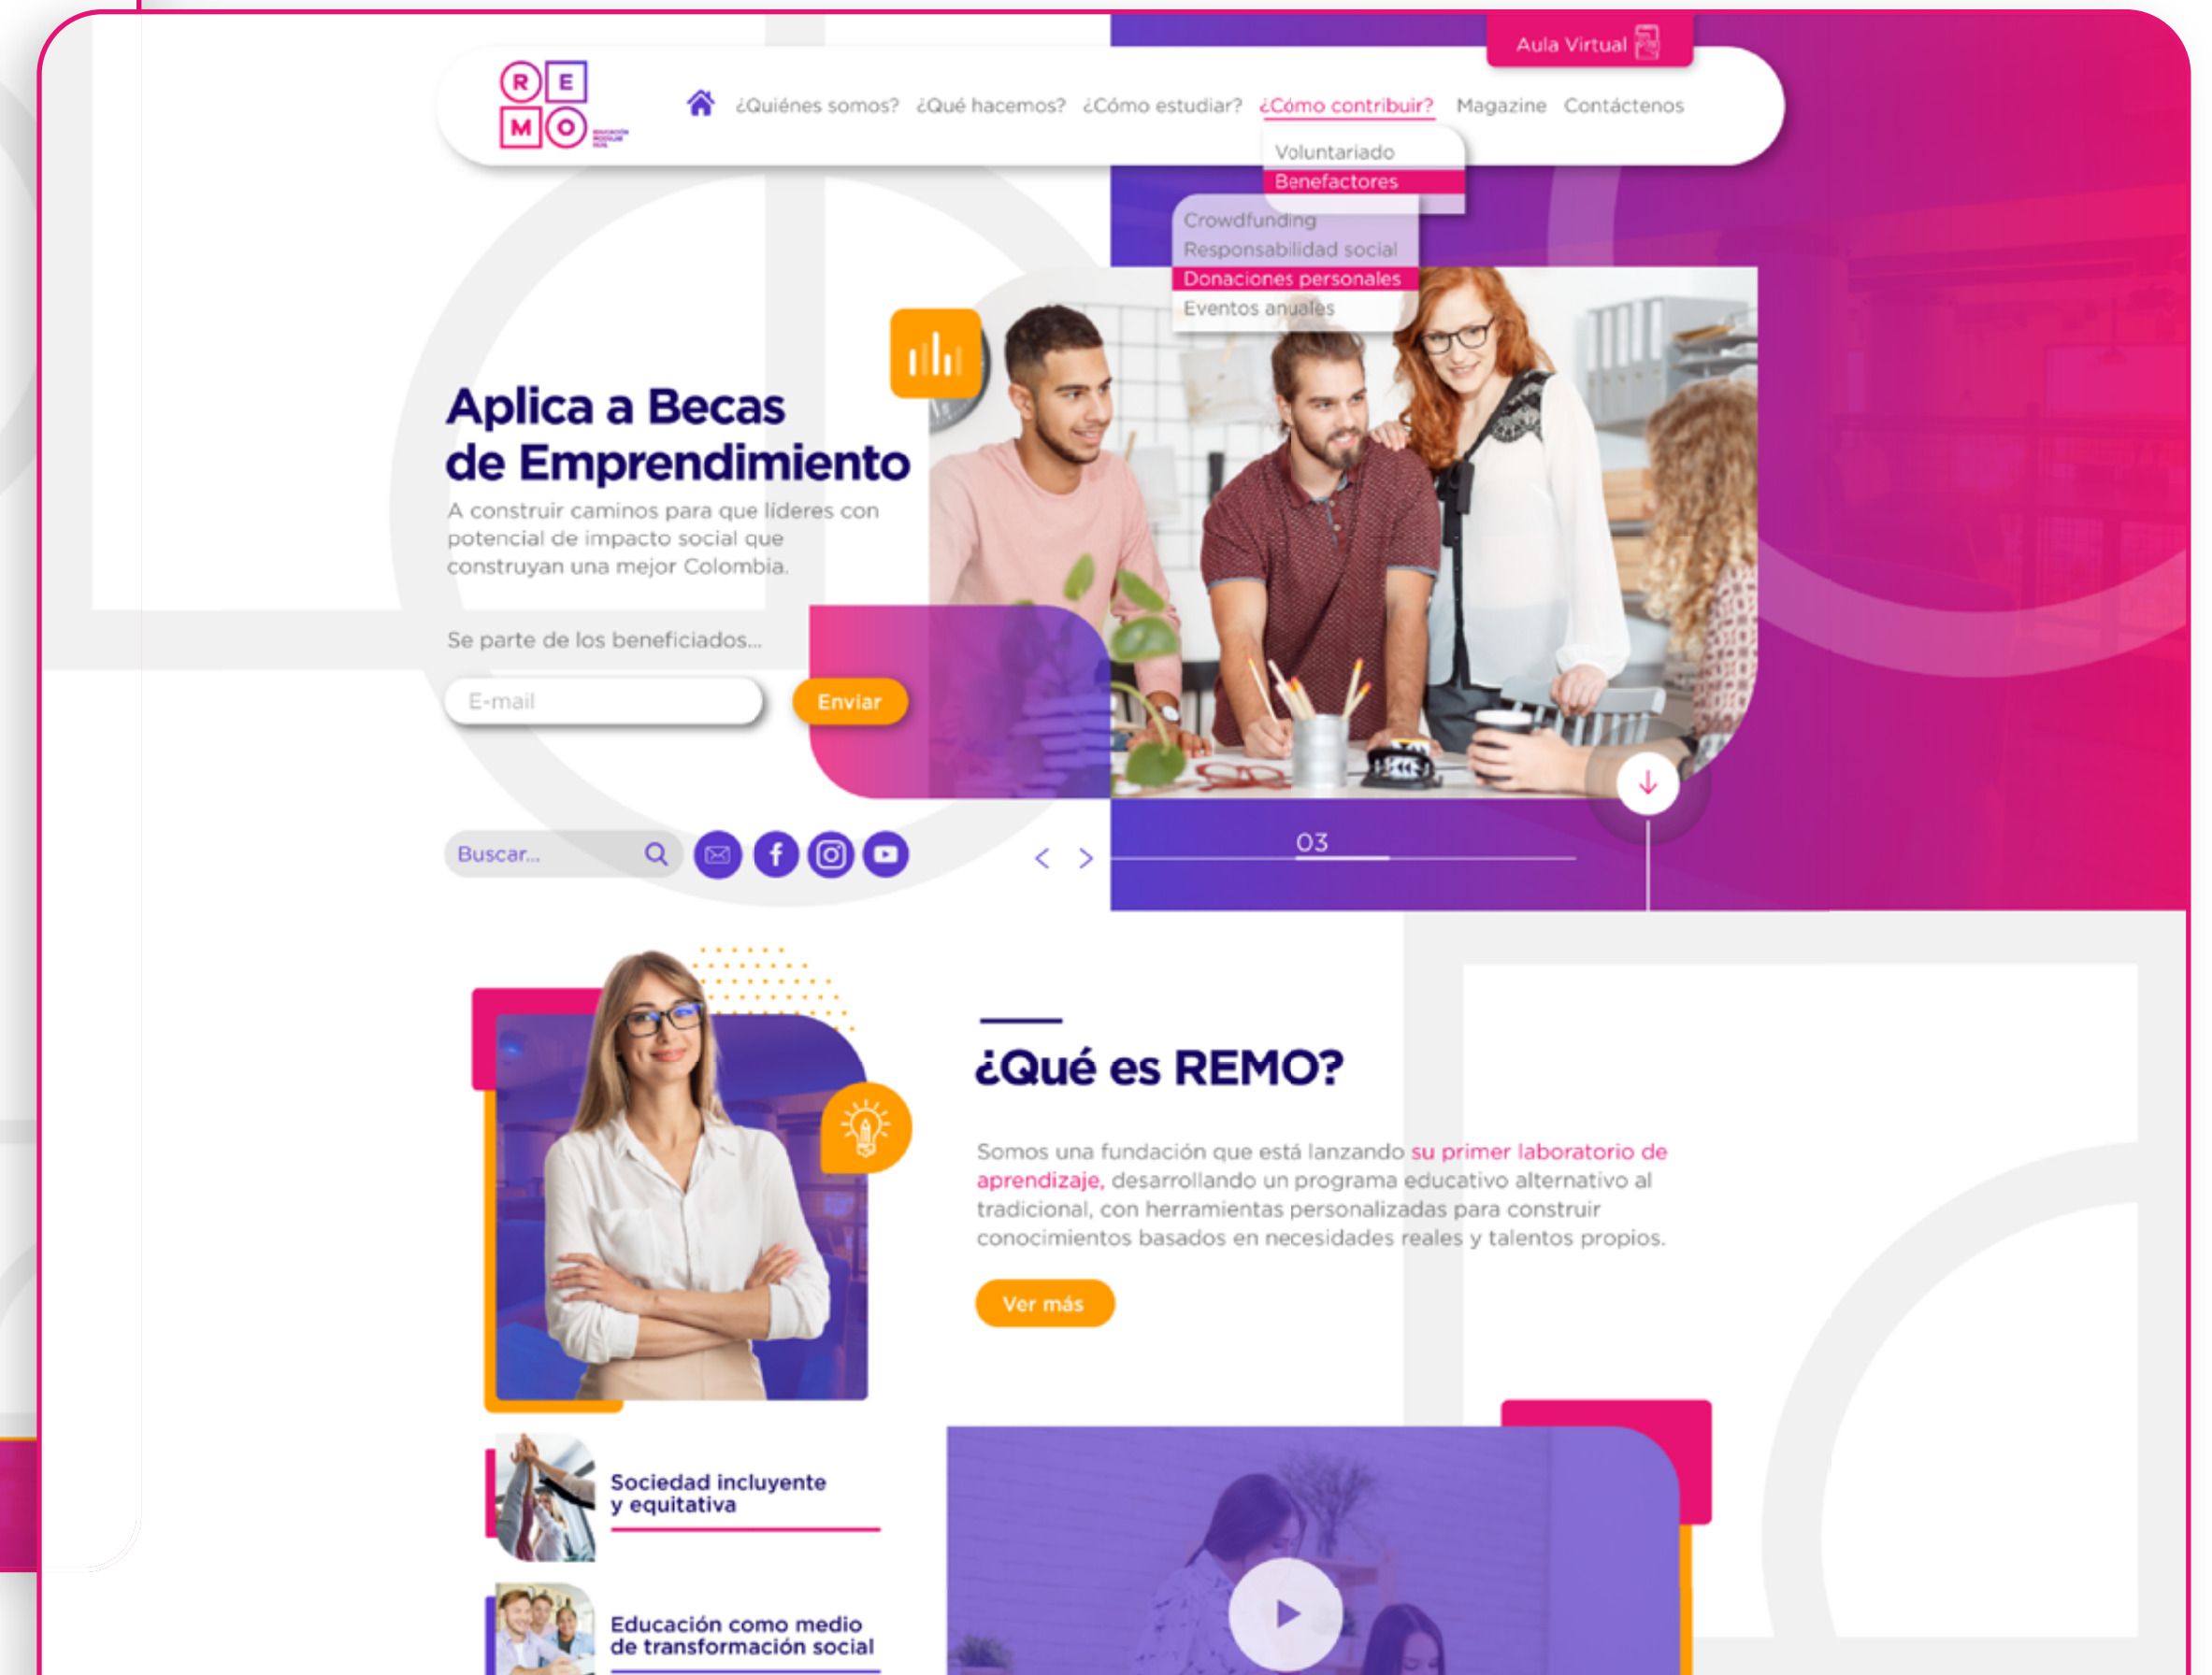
Aula Virtual

R E M O

¿Quiénes somos? ¿Qué hacemos? ¿Cómo estudiar? ¿Cómo contribuir? Magazine Contáctenos

Voluntariado
Benefactores

Crowdfunding
Responsabilidad social
Donaciones personales
Eventos anuales

Aplica a Becas de Emprendimiento

A construir caminos para que líderes con potencial de impacto social que construyan una mejor Colombia.

Se parte de los beneficiados...

E-mail

Enviar

Buscar...

03

¿Qué es REMO?

Somos una fundación que está lanzando su primer laboratorio de aprendizaje, desarrollando un programa educativo alternativo al tradicional, con herramientas personalizadas para construir conocimientos basados en necesidades reales y talentos propios.

Ver más

Sociedad incluyente y equitativa

Educación como medio de transformación social